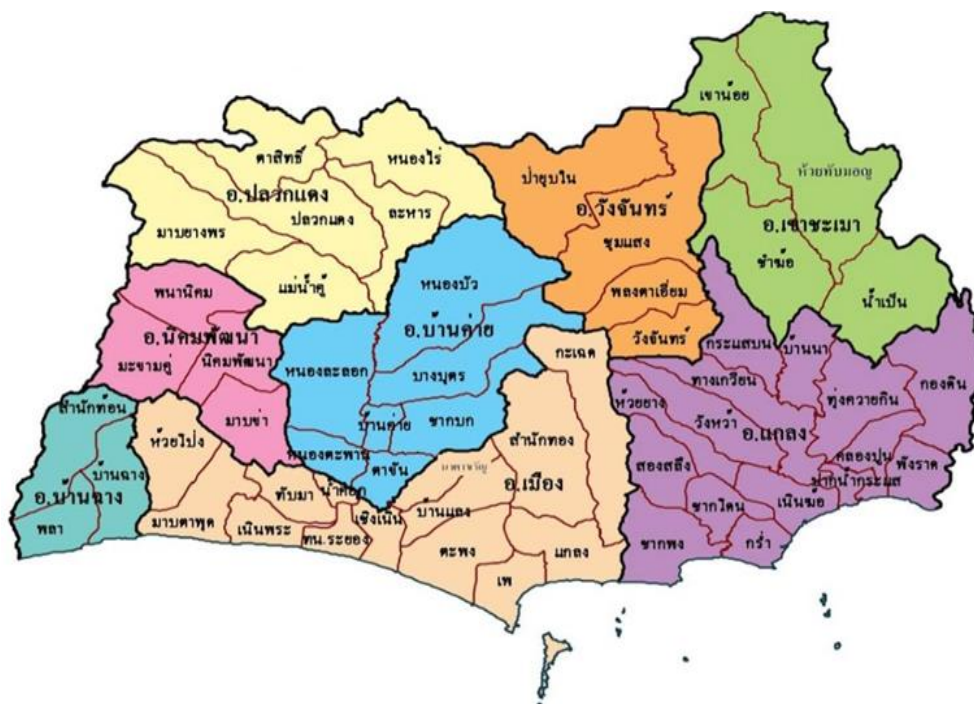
เขาน้อย
ห้วยทับมอญ
อ.เขาชะเมา
ชำฆ้อ
น้ำเป็น
ตาสิทธิ์
หนองไร่
อ.ปลวกแดง
ปลวกแดง
ละหาร
มาบยางพร
แม่น้ำคู้
ป่ายุบใน
อ.วังจันทร์
ชุมแสง
พลงตาเอี่ยม
วังจันทร์
หนองบัว
อ.บ้านค่าย
พนานิคม
อ.นิคมพัฒนา
มะขามคู่
นิคมพัฒนา
มาบข่า
หนองละลอก
บางบุตร
บ้านค่าย
ชากบก
หนองตะพาน
ตาขัน
กระเฉด
สำนักทอง
อ.เมือง
กระแสบน
บ้านนา
ทางเกวียน
ทุ่งควายกิน
กองดิน
ห้วยยาง
วังหว้า
อ.แกลง
สองสลึง
คลองปูน
พังราด
ปากน้ำกระแส
ชากโดน
เนินฆ้อ
ชากพง
กร่ำ
สำนักท้อน
บ้านฉาง
อ.บ้านฉาง
พลา
ห้วยโป่ง
ทับมา
น้ำคอก
มาบตาพุด
เนินพระ
เชิงเนิน
ทน.ระยอง
เพ
บ้านแลง
ตะพง
แกลง